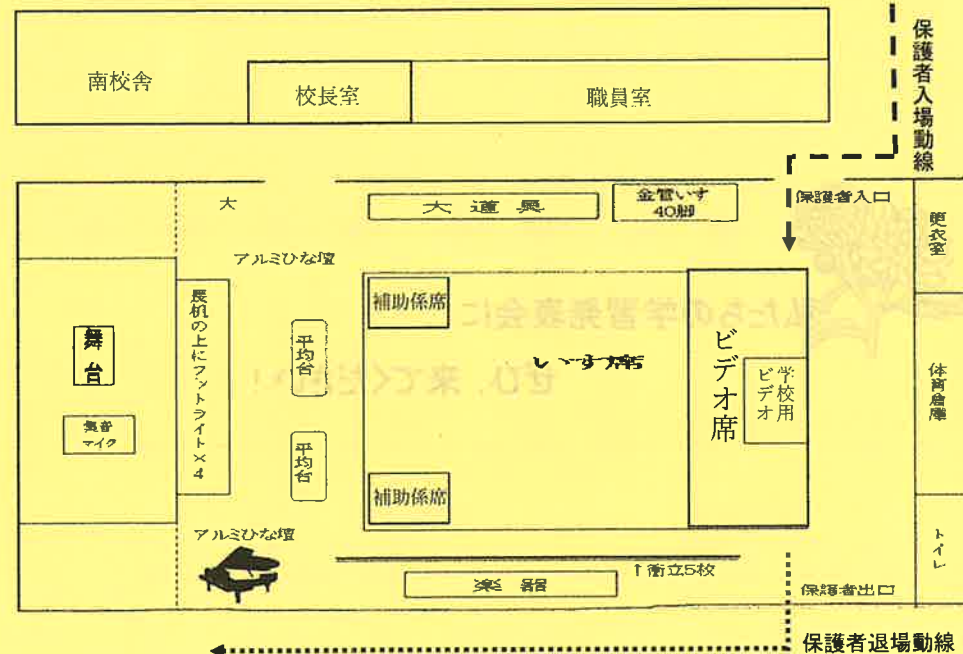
南校舎

校長室

職員室

保護者入場動線

大

大道具

金管いす 40脚

保護者入口

更衣室

アルミひな壇

舞台

集音マイク

長机の上にフットライト×4

平均台

平均台

補助係席

補助係席

いす席

ビデオ席

学校用ビデオ

体育倉庫

トイレ

アルミひな壇

楽器

↑衝立5枚

保護者出口

保護者退場動線

私たちの学習発表会に ぜひ、来てください!